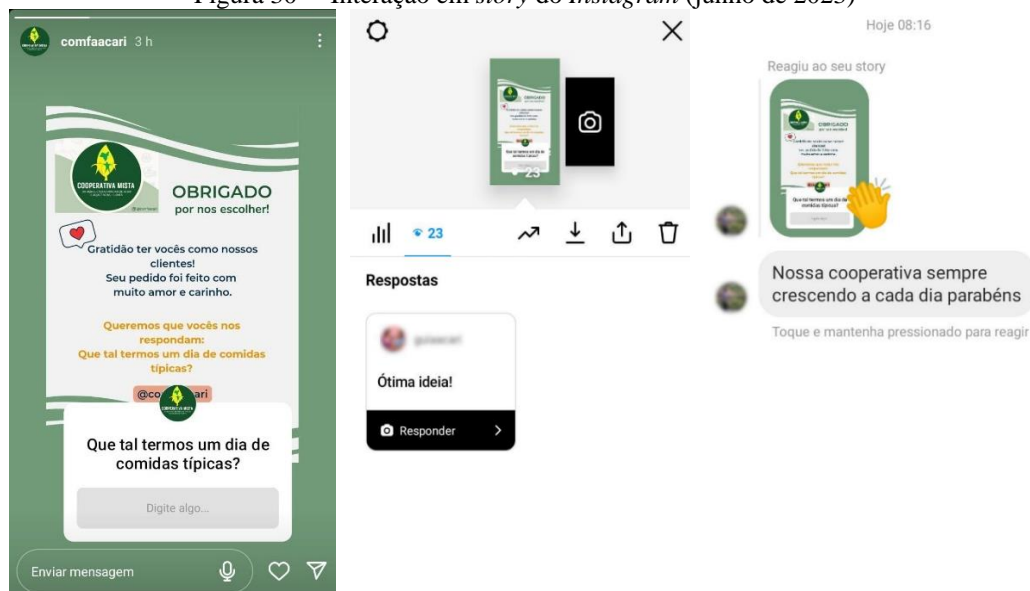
Figura 36 – Interação em *story* do *Instagram* (junho de 2023)

comfaacari 3 h

COOPERATIVA MISTA

OBRIGADO
por nos escolher!

Gratidão ter vocês como nossos clientes!
Seu pedido foi feito com muito amor e carinho.

Queremos que vocês nos respondam:
Que tal termos um dia de comidas típicas?

@co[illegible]ari

Que tal termos um dia de comidas típicas?

Digite algo...

Enviar mensagem

23

23

Respostas

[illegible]

Ótima ideia!

Responder

Hoje 08:16

Reagiu ao seu story

Nossa cooperativa sempre crescendo a cada dia parabéns

Toque e mantenha pressionado para reagir